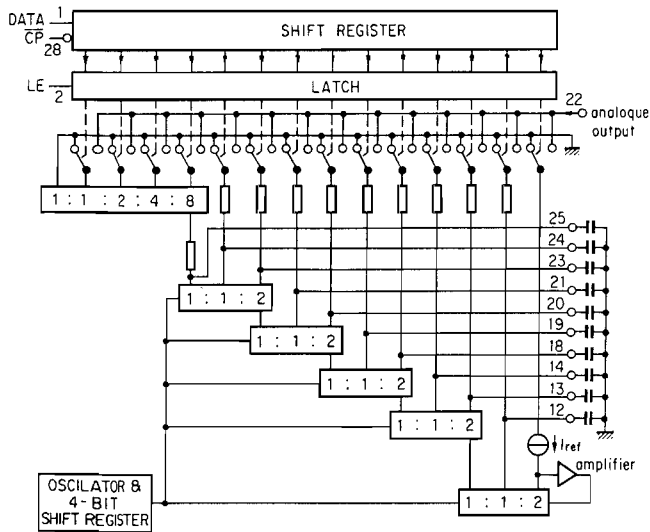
DATA 1
$\overline{CP}$ 28
SHIFT REGISTER
LE 2
LATCH
22 analoque output
1 : 1 : 2 : 4 : 8
25
24
23
21
20
19
18
14
13
12
1 : 1 : 2
1 : 1 : 2
1 : 1 : 2
1 : 1 : 2
$I_{ref}$
amplifier
OSCILATOR & 4-BIT SHIFT REGISTER
1 : 1 : 2